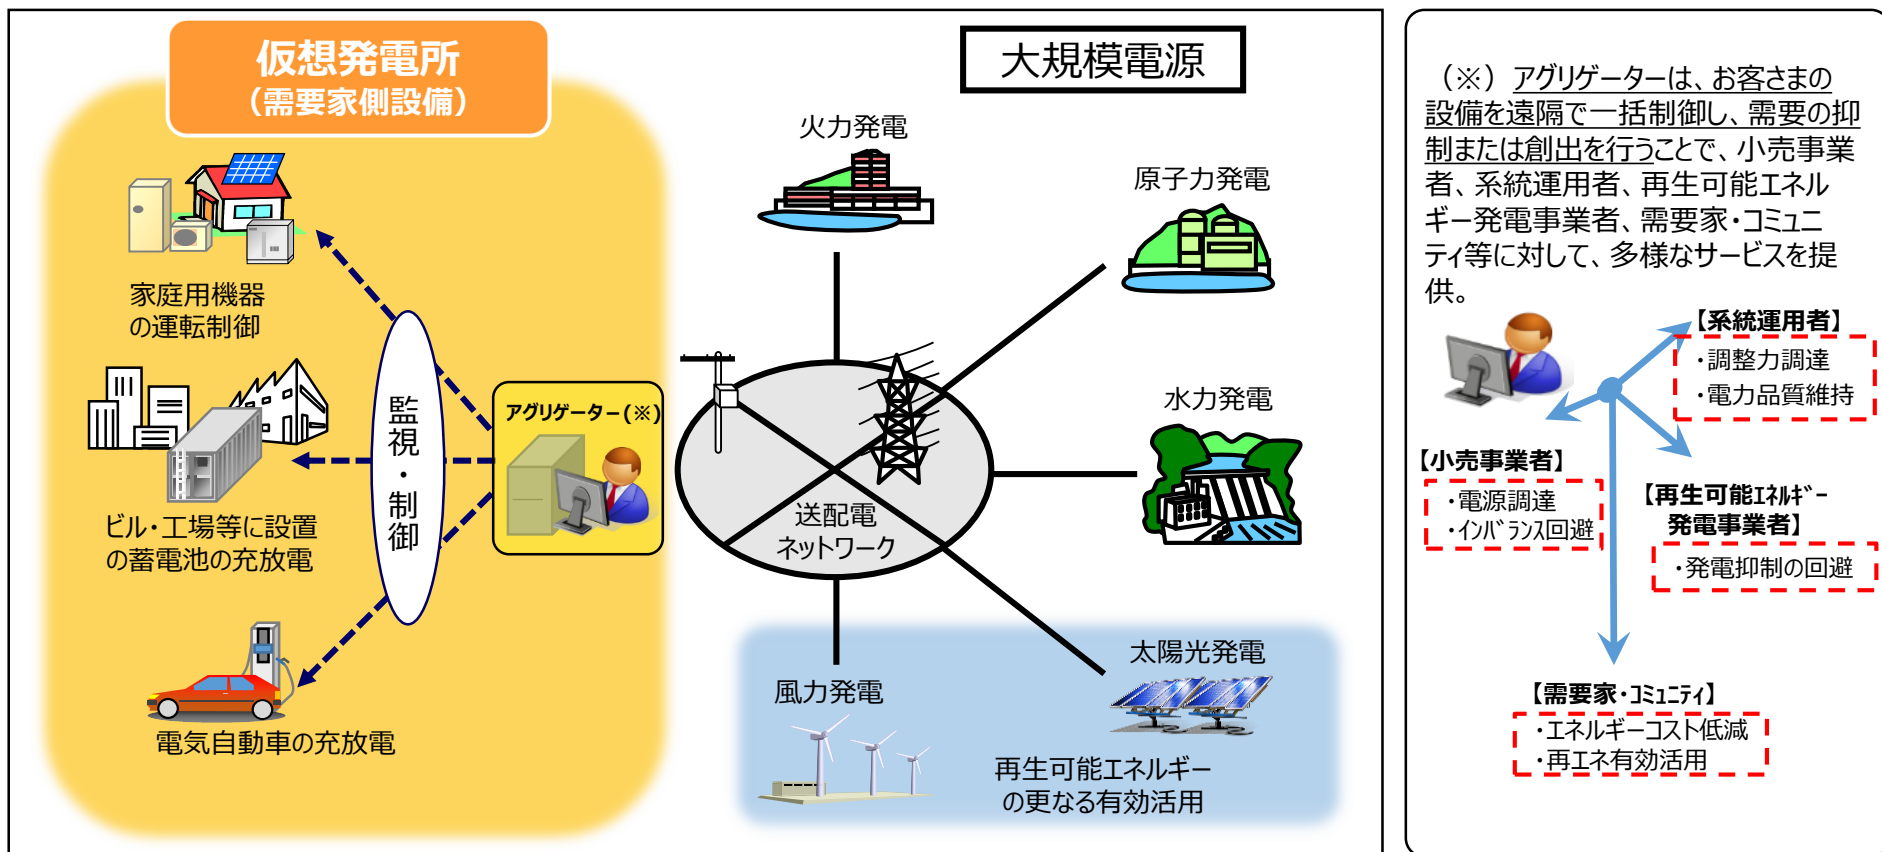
仮想発電所
（需要家側設備）

家庭用機器
の運転制御

ビル・工場等に設置
の蓄電池の充放電

電気自動車の充放電

監視・制御

アグリゲーター（※）

大規模電源

火力発電

原子力発電

水力発電

送配電
ネットワーク

風力発電

太陽光発電

再生可能エネルギー
の更なる有効活用

（※）アグリゲーターは、お客さまの設備を遠隔で一括制御し、需要の抑制または創出を行うことで、小売事業者、系統運用者、再生可能エネルギー発電事業者、需要家・コミュニティ等に対して、多様なサービスを提供。

【系統運用者】
・調整力調達
・電力品質維持

【小売事業者】
・電源調達
・インバランス回避

【再生可能ｴﾈﾙｷﾞｰ
発電事業者】
・発電抑制の回避

【需要家・ｺﾐｭﾆﾃｨ】
・エネルギーコスト低減
・再エネ有効活用